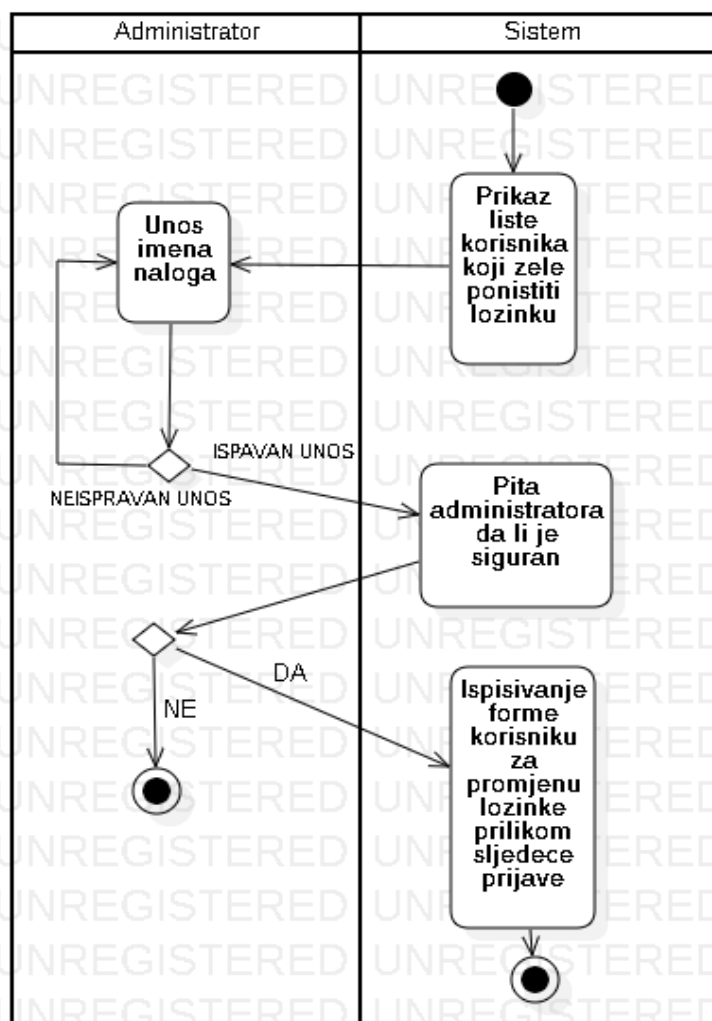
| Administrator | Sistem |
|---|---|

Prikaz liste korisnika koji zele ponistiti lozinku

Unos imena naloga

ISPAVAN UNOS

NEISPRAVAN UNOS

Pita administratora da li je siguran

DA

NE

Ispisivanje forme korisniku za promjenu lozinke prilikom sljedece prijave

UNREGISTERED UNREGISTERED
UNREGISTERED UNREGISTERED
UNREGISTERED UNREGISTERED
UNREGISTERED UNREGISTERED
UNREGISTERED UNREGISTERED
UNREGISTERED UNREGISTERED
UNREGISTERED UNREGISTERED
UNREGISTERED UNREGISTERED
UNREGISTERED UNREGISTERED
UNREGISTERED UNREGISTERED
UNREGISTERED UNREGISTERED
UNREGISTERED UNREGISTERED
UNREGISTERED UNREGISTERED
UNREGISTERED UNREGISTERED
UNREGISTERED UNREGISTERED
UNREGISTERED UNREGISTERED
UNREGISTERED UNREGISTERED
UNREGISTERED UNREGISTERED